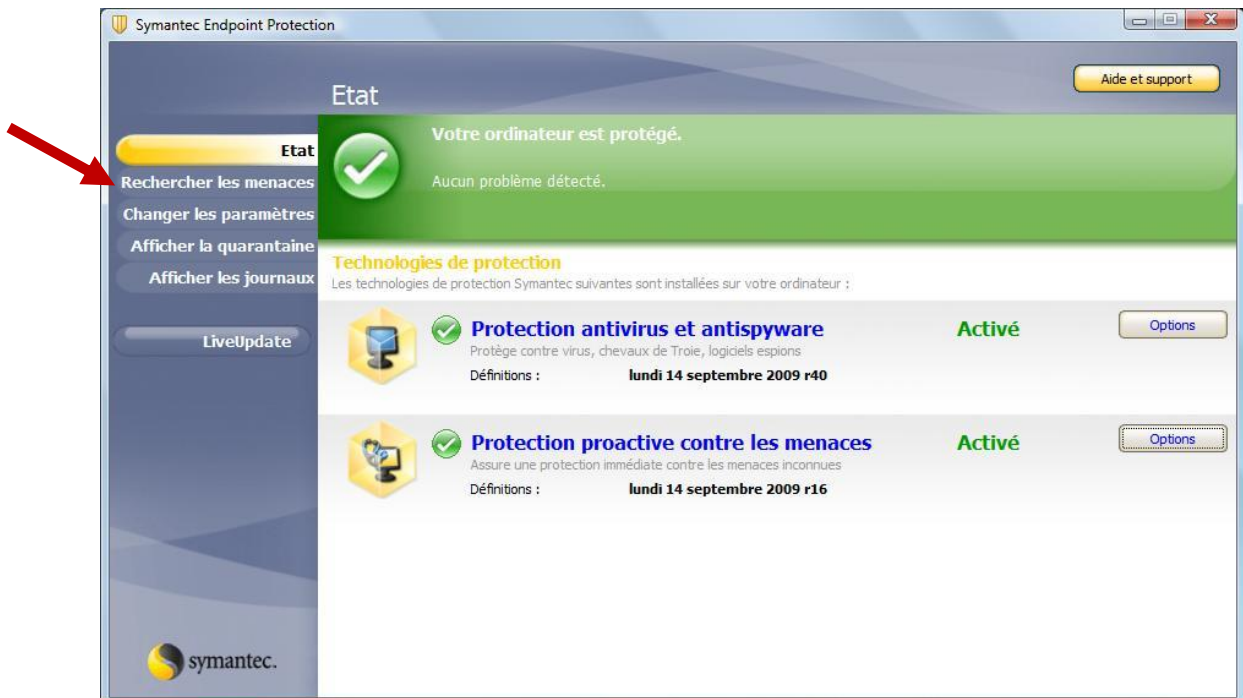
Symantec Endpoint Protection

Etat

Aide et support

Etat
Rechercher les menaces
Changer les paramètres
Afficher la quarantaine
Afficher les journaux

LiveUpdate

Votre ordinateur est protégé.

Aucun problème détecté.

Technologies de protection
Les technologies de protection Symantec suivantes sont installées sur votre ordinateur :

Protection antivirus et antispyware
Protège contre virus, chevaux de Troie, logiciels espions
Définitions : lundi 14 septembre 2009 r40
Activé
Options

Protection proactive contre les menaces
Assure une protection immédiate contre les menaces inconnues
Définitions : lundi 14 septembre 2009 r16
Activé
Options

symantec.